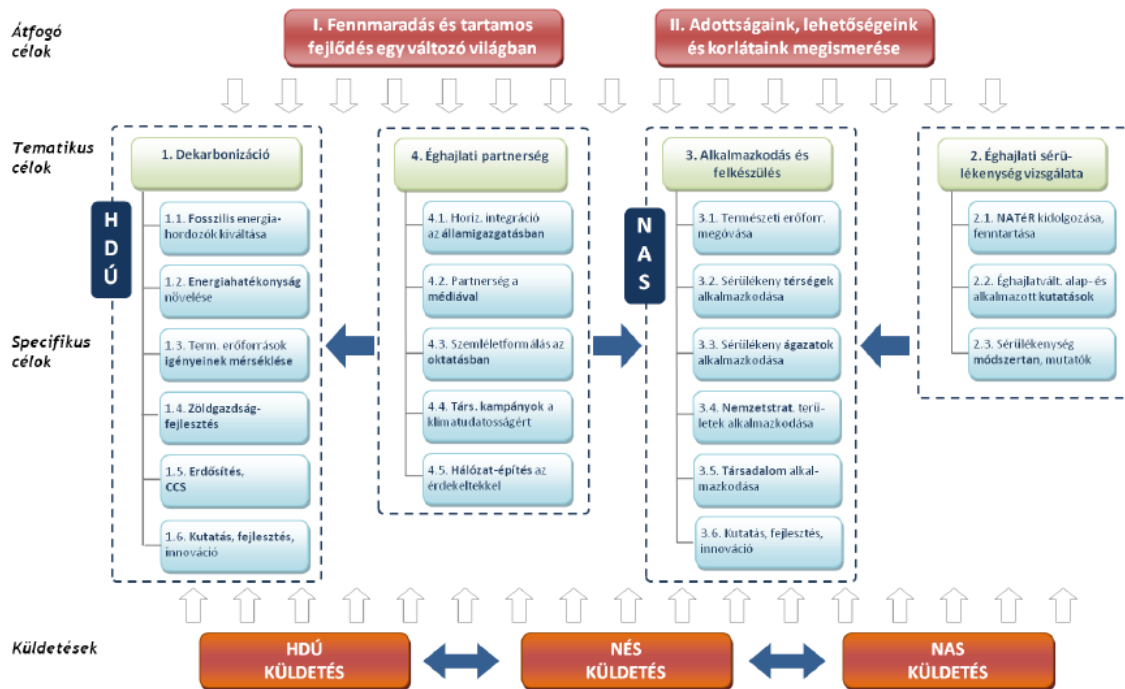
Átfogó célok

I. Fennmaradás és tartamos fejlődés egy változó világban

II. Adottságaink, lehetőségeink és korlátaink megismerése

Tematikus célok

Specifikus célok

HDÚ

1. Dekarbonizáció

1.1. Fosszilis energiahordozók kiváltása

1.2. Energiahatékonyság növelése

1.3. Term. erőforrások igényeinek mérséklése

1.4. Zöldgazdaság-fejlesztés

1.5. Erdősítés, CCS

1.6. Kutatás, fejlesztés, innováció

4. Éghajlati partnerség

4.1. Horiz. integráció az államigazgatásban

4.2. Partnerség a médiával

4.3. Szemléletformálás az oktatásban

4.4. Társ. kampányok a klimatudatosságért

4.5. Hálózat-építés az érdekeltekkel

NAS

3. Alkalmazkodás és felkészülés

3.1. Természeti erőforr. megóvása

3.2. Sérülékeny térségek alkalmazkodása

3.3. Sérülékeny ágazatok alkalmazkodása

3.4. Nemzetstrat. területek alkalmazkodása

3.5. Társadalom alkalmazkodása

3.6. Kutatás, fejlesztés, innováció

2. Éghajlati sérülékenység vizsgálata

2.1. NATéR kidolgozása, fenntartása

2.2. Éghajlatvált. alap- és alkalmazott kutatások

2.3. Sérülékenység módszertan, mutatók

Küldetések

HDÚ KÜLDETÉS

NÉS KÜLDETÉS

NAS KÜLDETÉS